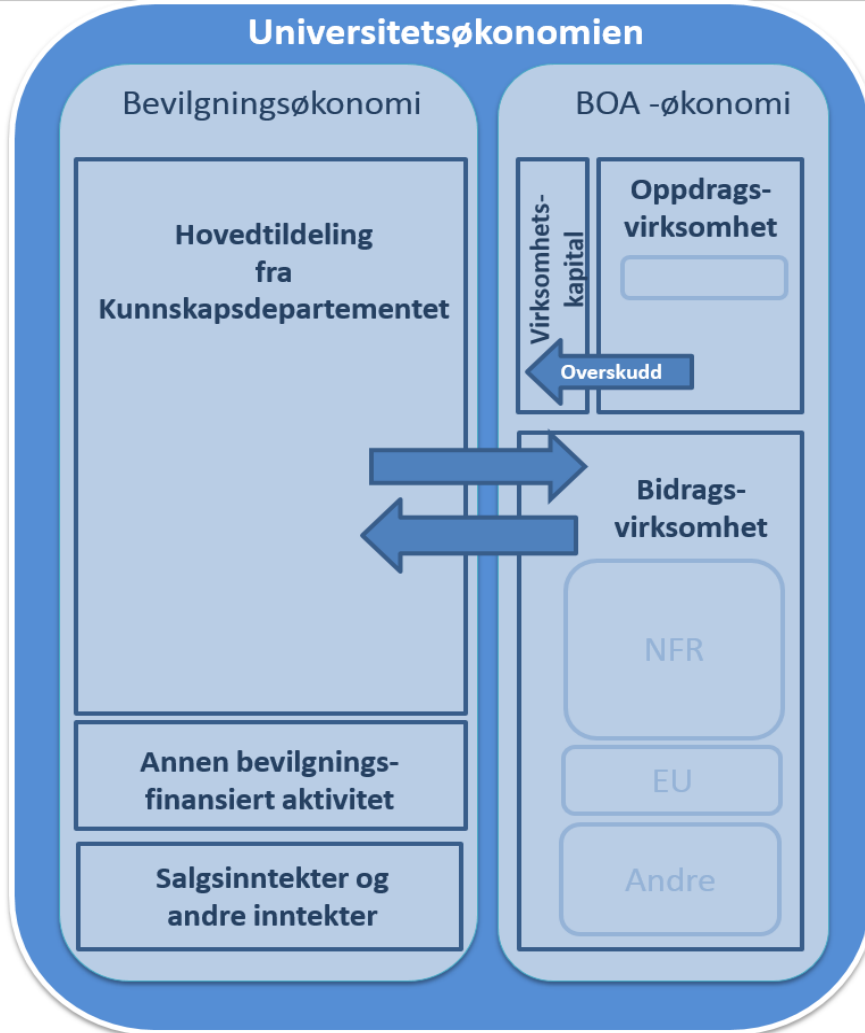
Universitetsøkonomien

Bevilgningsøkonomi

Hovedtildeling fra Kunnskapsdepartementet

Annen bevilgningsfinansiert aktivitet

Salgsinntekter og andre inntekter

BOA -økonomi

Virksomhetskapital

Oppdragsvirksomhet

Overskudd

Bidragsvirksomhet

NFR

EU

Andre